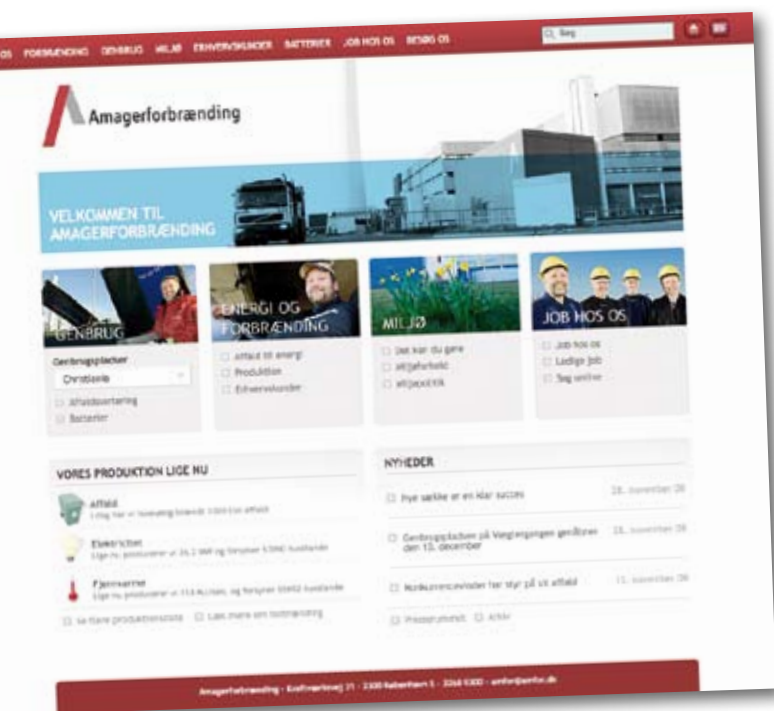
OS FORBRÆNDING GENBRUG MILJØ ERHVERVSKUNDER BATTERIER JOB HOS OS BESØG OS

Søg

Amagerforbrænding

VELKOMMEN TIL AMAGERFORBRÆNDING

GENBRUG

Genbrugspladser
Christianía
Affaldssortering
Batterier

ENERGI OG FORBRÆNDING

Affald til energi
Produktion
Erhvervskunder

MILJØ

Det kan du gøre
Miljøforhold
Miljøpolitik

JOB HOS OS

Job hos os
Ledige job
Søg online

VORES PRODUKTION LIGE NU

Affald
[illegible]

Elektricitet
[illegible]

Fjernvarme
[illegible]

Se flere produktionstal Læs mere om forbrænding

NYHEDER

Nye sække er en klar succes 28. november 08

Genbrugspladsen på Vægtergangen genåbner den 15. december 28. november 08

Nordkoreanske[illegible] har styr på sit affald 11. november 08

Pressekontakt Arkiv

Amagerforbrænding · Kraftværksvej 31 · 2300 København S · 3268 9300 · amfor@amfor.dk